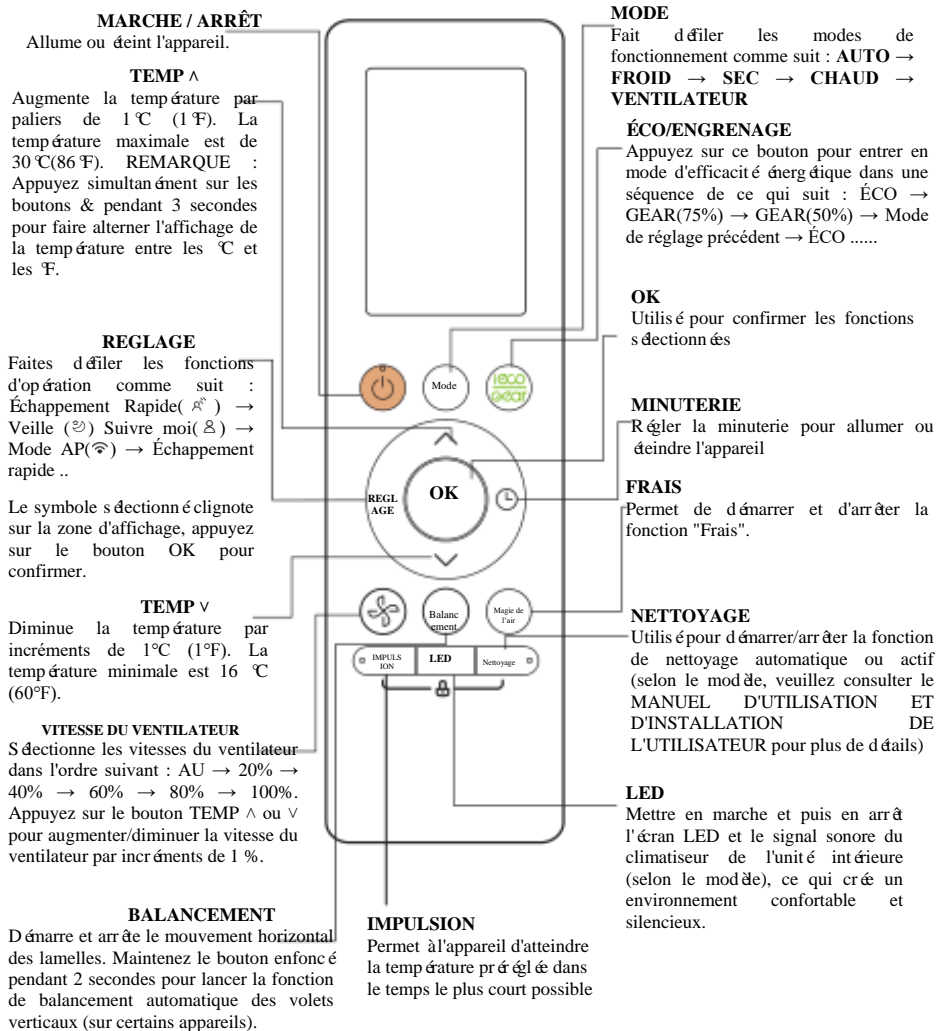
MARCHE / ARRÊT
Allume ou éteint l'appareil.

TEMP ∧
Augmente la température par paliers de 1℃ (1℉). La température maximale est de 30℃(86℉). REMARQUE : Appuyez simultanément sur les boutons & pendant 3 secondes pour faire alterner l'affichage de la température entre les ℃ et les ℉.

REGLAGE
Faites défiler les fonctions d'opération comme suit : Échappement Rapide( ) → Veille ( ) Suivre moi( ) → Mode AP( ) → Échappement rapide ..

Le symbole sélectionné clignote sur la zone d'affichage, appuyez sur le bouton OK pour confirmer.

TEMP ∨
Diminue la température par incréments de 1°C (1°F). La température minimale est 16 ℃ (60°F).

VITESSE DU VENTILATEUR
Sélectionne les vitesses du ventilateur dans l'ordre suivant : AU → 20% → 40% → 60% → 80% → 100%. Appuyez sur le bouton TEMP ∧ ou ∨ pour augmenter/diminuer la vitesse du ventilateur par incréments de 1 %.

BALANCEMENT
Démarre et arrête le mouvement horizontal des lamelles. Maintenez le bouton enfoncé pendant 2 secondes pour lancer la fonction de balancement automatique des volets verticaux (sur certains appareils).

MODE
Fait défiler les modes de fonctionnement comme suit : AUTO → FROID → SEC → CHAUD → VENTILATEUR

ÉCO/ENGRENAGE
Appuyez sur ce bouton pour entrer en mode d'efficacité énergétique dans une séquence de ce qui suit : ÉCO → GEAR(75%) → GEAR(50%) → Mode de réglage précédent → ÉCO ......

OK
Utilisé pour confirmer les fonctions sélectionnées

MINUTERIE
Régler la minuterie pour allumer ou éteindre l'appareil

FRAIS
Permet de démarrer et d'arrêter la fonction "Frais".

NETTOYAGE
Utilisé pour démarrer/arrêter la fonction de nettoyage automatique ou actif (selon le modèle, veuillez consulter le MANUEL D'UTILISATION ET D'INSTALLATION DE L'UTILISATEUR pour plus de détails)

LED
Mettre en marche et puis en arrêt l'écran LED et le signal sonore du climatiseur de l'unité intérieure (selon le modèle), ce qui crée un environnement confortable et silencieux.

IMPULSION
Permet à l'appareil d'atteindre la température préréglée dans le temps le plus court possible

Mode
eco gear
OK
REGLAGE
Balancement
Magie de l'air
IMPULSION
LED
Nettoyage